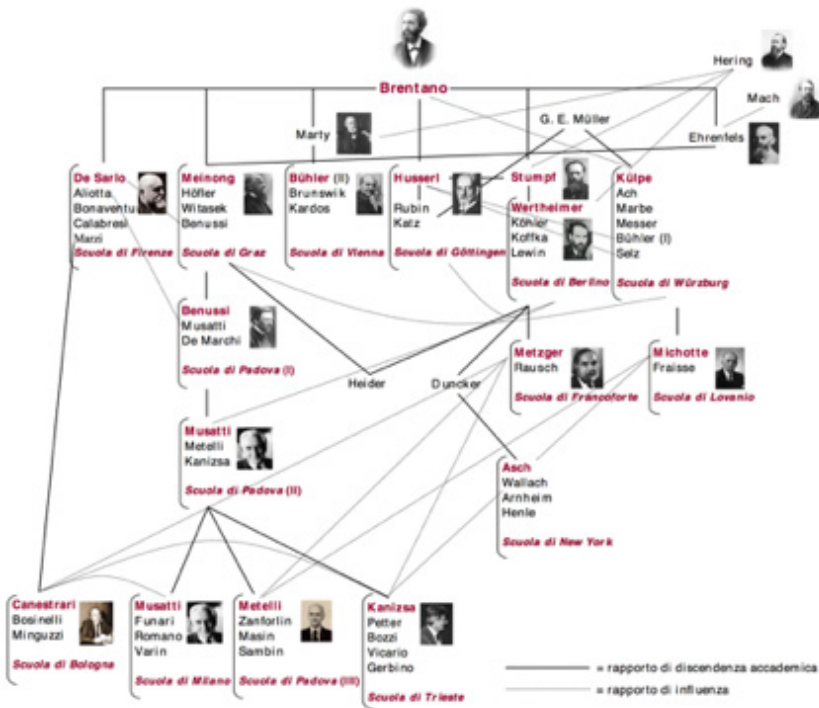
Brentano

Hering

Mach

Marty

G. E. Müller

Ehrenfels

De Sarlo
Aliotta
Bonaventura
Calabresi
Marzi
Scuola di Firenze

Meinong
Höfler
Witasek
Benussi
Scuola di Graz

Bühler (II)
Brunswik
Kardos
Scuola di Vienna

Husserl
Rubin
Katz
Scuola di Göttingen

Stumpf
Wertheimer
Köhler
Koffka
Lewin
Scuola di Berlino

Külpe
Ach
Marbe
Messer
Bühler (I)
Selz
Scuola di Würzburg

Benussi
Musatti
De Marchi
Scuola di Padova (I)

Heider

Duncker

Metzger
Rausch
Scuola di Francoforte

Michotte
Fraisse
Scuola di Lovanio

Musatti
Metelli
Kanizsa
Scuola di Padova (II)

Asch
Wallach
Arnheim
Henle
Scuola di New York

Canestrari
Bosinelli
Minguzzi
Scuola di Bologna

Musatti
Funari
Romano
Varin
Scuola di Milano

Metelli
Zanforlin
Masin
Sambin
Scuola di Padova (III)

Kanizsa
Petter
Bozzi
Vicario
Gerbino
Scuola di Trieste

= rapporto di discendenza accademica
= rapporto di influenza